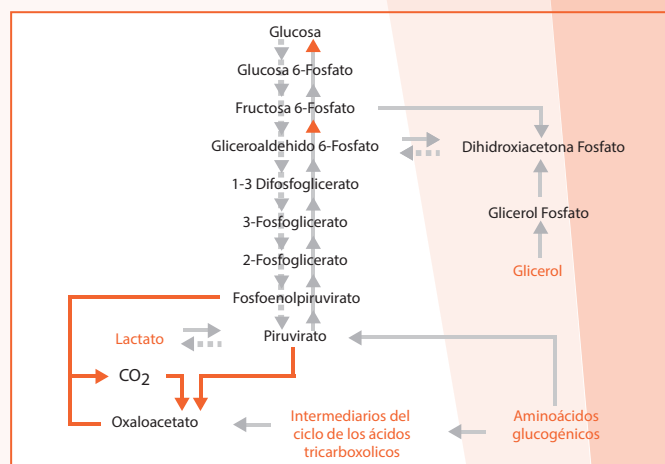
Glucosa
Glucosa 6-Fosfato
Fructosa 6-Fosfato
Gliceroaldehido 6-Fosfato
1-3 Difosfoglicerato
3-Fosfoglicerato
2-Fosfoglicerato
Fosfoenolpiruvirato
Piruvirato
Lactato
$CO_2$
Oxaloacetato
Dihidroxiacetona Fosfato
Glicerol Fosfato
Glicerol
Intermediarios del ciclo de los ácidos tricarboxolicos
Aminoácidos glucogénicos